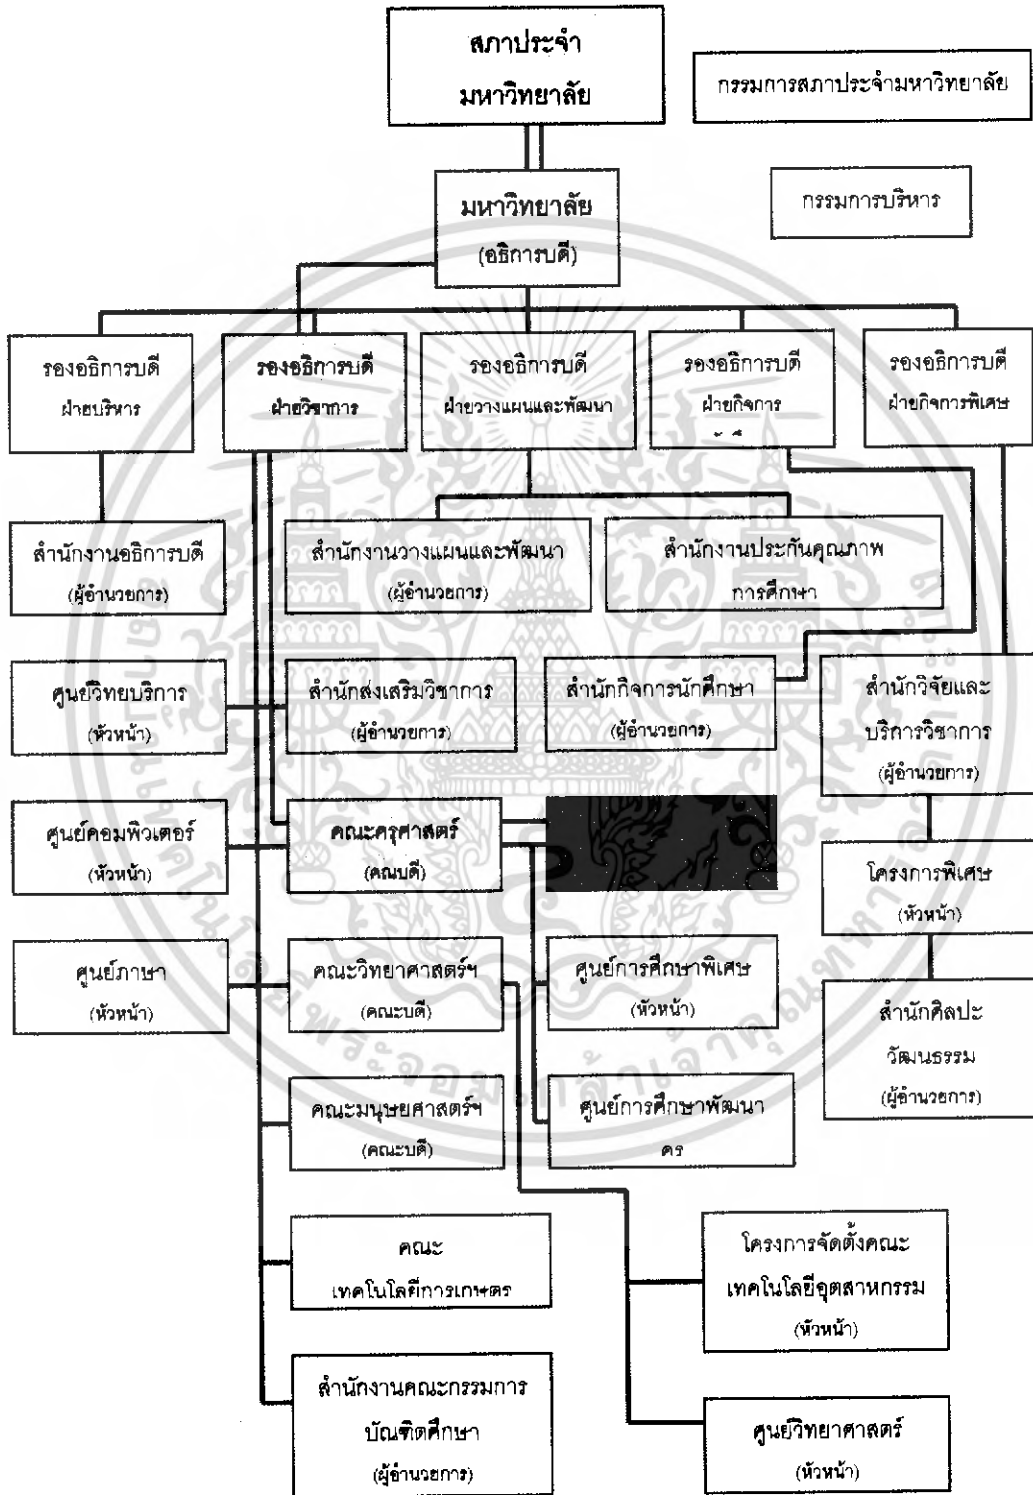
สภาประจำ
มหาวิทยาลัย

กรรมการสภาประจำมหาวิทยาลัย

มหาวิทยาลัย
(อธิการบดี)

กรรมการบริหาร

รองอธิการบดี
ฝ่ายบริหาร

รองอธิการบดี
ฝ่ายวิชาการ

รองอธิการบดี
ฝ่ายวางแผนและพัฒนา

รองอธิการบดี
ฝ่ายกิจการ
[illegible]

รองอธิการบดี
ฝ่ายกิจการพิเศษ

สำนักงานอธิการบดี
(ผู้อำนวยการ)

สำนักงานวางแผนและพัฒนา
(ผู้อำนวยการ)

สำนักงานประกันคุณภาพ
การศึกษา

ศูนย์วิทยบริการ
(หัวหน้า)

สำนักส่งเสริมวิชาการ
(ผู้อำนวยการ)

สำนักกิจการนักศึกษา
(ผู้อำนวยการ)

สำนักวิจัยและ
บริการวิชาการ
(ผู้อำนวยการ)

ศูนย์คอมพิวเตอร์
(หัวหน้า)

คณะครุศาสตร์
(คณบดี)

โครงการพิเศษ
(หัวหน้า)

ศูนย์ภาษา
(หัวหน้า)

คณะวิทยาศาสตร์ฯ
(คณบดี)

ศูนย์การศึกษาพิเศษ
(หัวหน้า)

สำนักศิลปะ
วัฒนธรรม
(ผู้อำนวยการ)

คณะมนุษยศาสตร์ฯ
(คณบดี)

ศูนย์การศึกษาพัฒนา
ครู

คณะ
เทคโนโลยีการเกษตร

โครงการจัดตั้งคณะ
เทคโนโลยีอุตสาหกรรม
(หัวหน้า)

สำนักงานคณะกรรมการ
บัณฑิตศึกษา
(ผู้อำนวยการ)

ศูนย์วิทยาศาสตร์
(หัวหน้า)